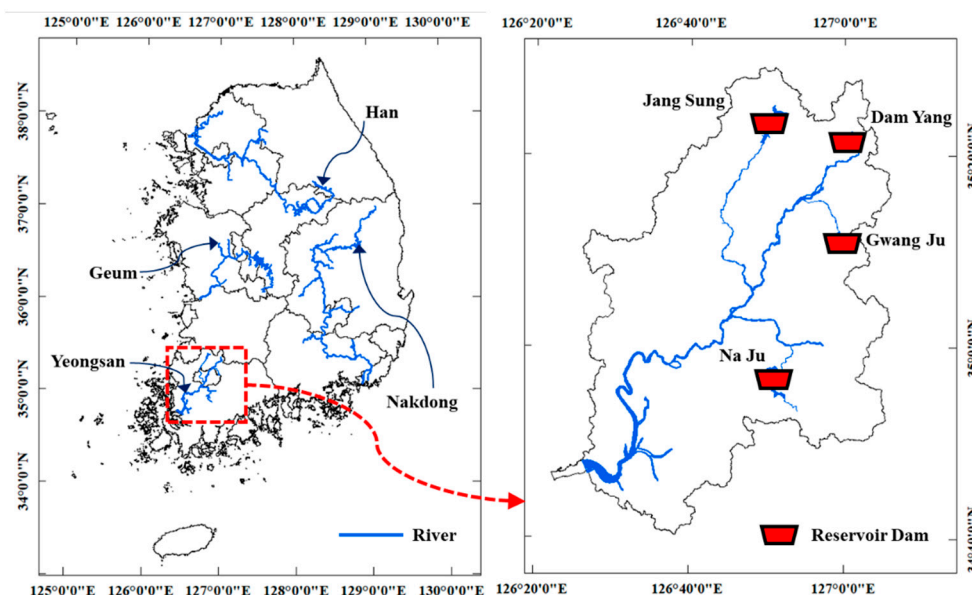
125°0'0"E 126°0'0"E 127°0'0"E 128°0'0"E 129°0'0"E 130°0'0"E

38°0'0"N
37°0'0"N
36°0'0"N
35°0'0"N
34°0'0"N

Han
Geum
Yeongsan
Nakdong

River

125°0'0"E 126°0'0"E 127°0'0"E 128°0'0"E 129°0'0"E 130°0'0"E

126°20'0"E 126°40'0"E 127°0'0"E

Jang Sung
Dam Yang
Gwang Ju
Na Ju

Reservoir Dam

126°20'0"E 126°40'0"E 127°0'0"E

35°20'0"N
35°0'0"N
34°40'0"N